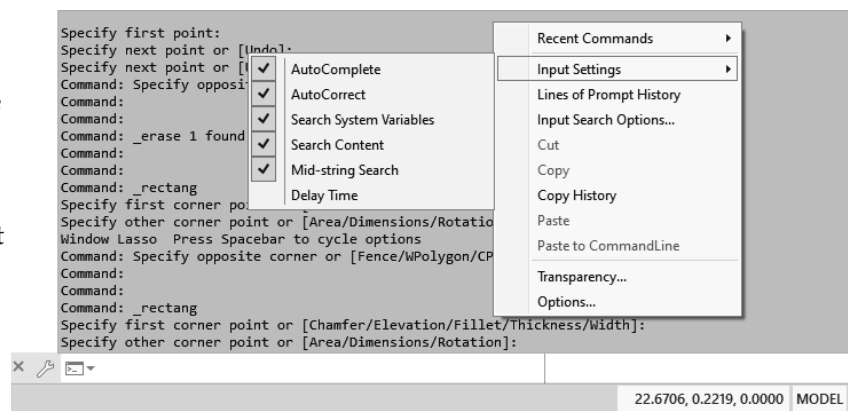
Specify first point:
Specify next point or [Undo]:
Specify next point or [U
Command: Specify opposi
Command:
Command:
Command: _erase 1 found
Command:
Command:
Command: _rectang
Specify first corner po
Specify other corner point or [Area/Dimensions/Rotatio
Window Lasso  Press Spacebar to cycle options
Command: Specify opposite corner or [Fence/WPolygon/CP
Command:
Command:
Command: _rectang
Specify first corner point or [Chamfer/Elevation/Fillet/Thickness/Width]:
Specify other corner point or [Area/Dimensions/Rotation]:

AutoComplete
AutoCorrect
Search System Variables
Search Content
Mid-string Search
Delay Time

Recent Commands
Input Settings
Lines of Prompt History
Input Search Options...
Cut
Copy
Copy History
Paste
Paste to CommandLine
Transparency...
Options...

22.6706, 0.2219, 0.0000 MODEL